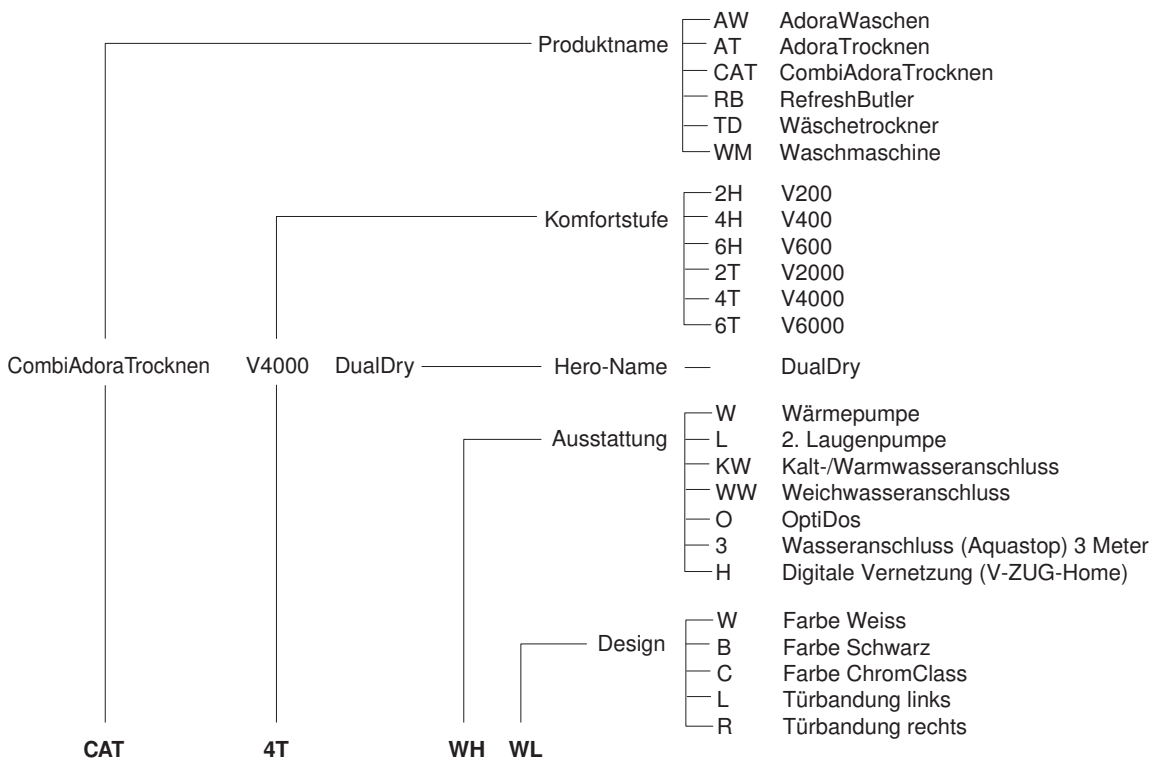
Produktname

| | |
|---|---|
| AW | AdoraWaschen |
| AT | AdoraTrocknen |
| CAT | CombiAdoraTrocknen |
| RB | RefreshButler |
| TD | Wäschetrockner |
| WM | Waschmaschine |

Komfortstufe

| | |
|---|---|
| 2H | V200 |
| 4H | V400 |
| 6H | V600 |
| 2T | V2000 |
| 4T | V4000 |
| 6T | V6000 |

CombiAdoraTrocknen V4000 DualDry Hero-Name DualDry

Ausstattung

| | |
|---|---|
| W | Wärmepumpe |
| L | 2. Laugenpumpe |
| KW | Kalt-/Warmwasseranschluss |
| WW | Weichwasseranschluss |
| O | OptiDos |
| 3 | Wasseranschluss (Aquastop) 3 Meter |
| H | Digitale Vernetzung (V-ZUG-Home) |

Design

| | |
|---|---|
| W | Farbe Weiss |
| B | Farbe Schwarz |
| C | Farbe ChromClass |
| L | Türbandung links |
| R | Türbandung rechts |

**CAT** **4T** **WH** **WL**